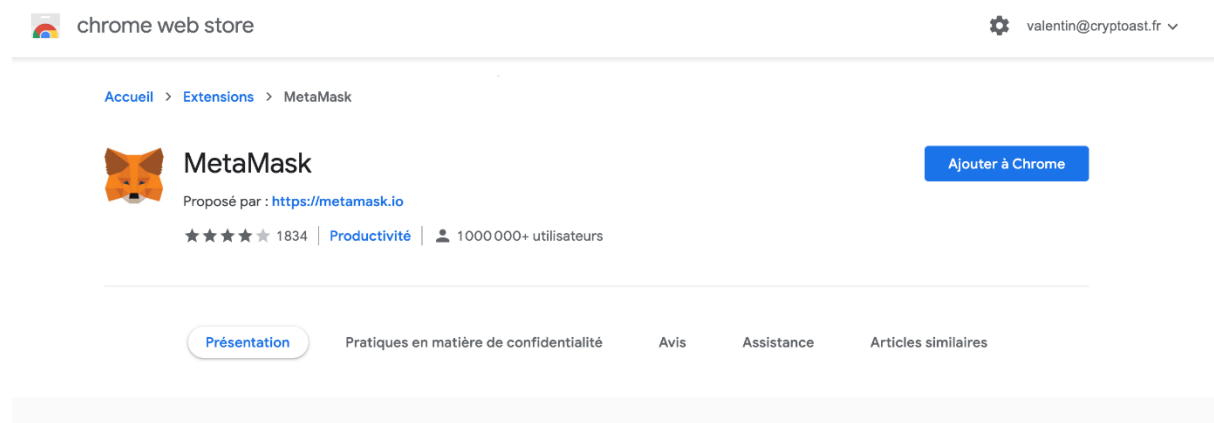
chrome web store

valentin@cryptoast.fr

Accueil > Extensions > MetaMask

MetaMask

Proposé par : https://metamask.io

1834 | Productivité | 1 000 000+ utilisateurs

Ajouter à Chrome

Présentation

Pratiques en matière de confidentialité

Avis

Assistance

Articles similaires